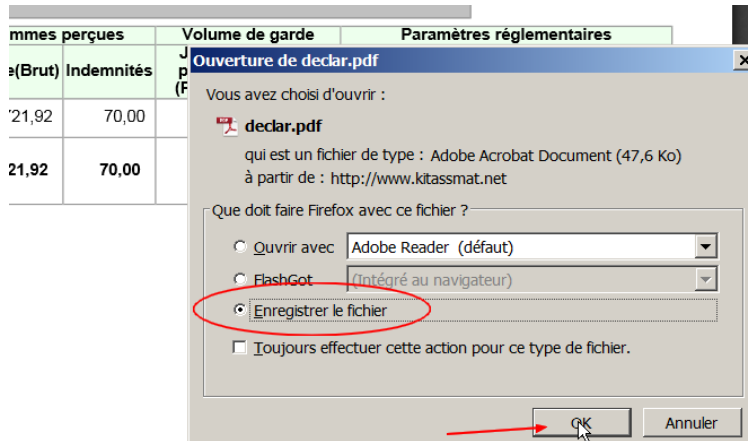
mmes perçues | Volume de garde | Paramètres réglementaires

e(Brut) | Indemnités | J p (F

'21,92 | 70,00

21,92 | 70,00

Ouverture de declar.pdf

x

Vous avez choisi d'ouvrir :

declar.pdf

qui est un fichier de type : Adobe Acrobat Document (47,6 Ko)

à partir de : http://www.kitassmat.net

Que doit faire Firefox avec ce fichier ?

Ouvrir avec Adobe Reader (défaut)

FlashGot (Intégré au navigateur)

Enregistrer le fichier

Toujours effectuer cette action pour ce type de fichier.

OK Annuler